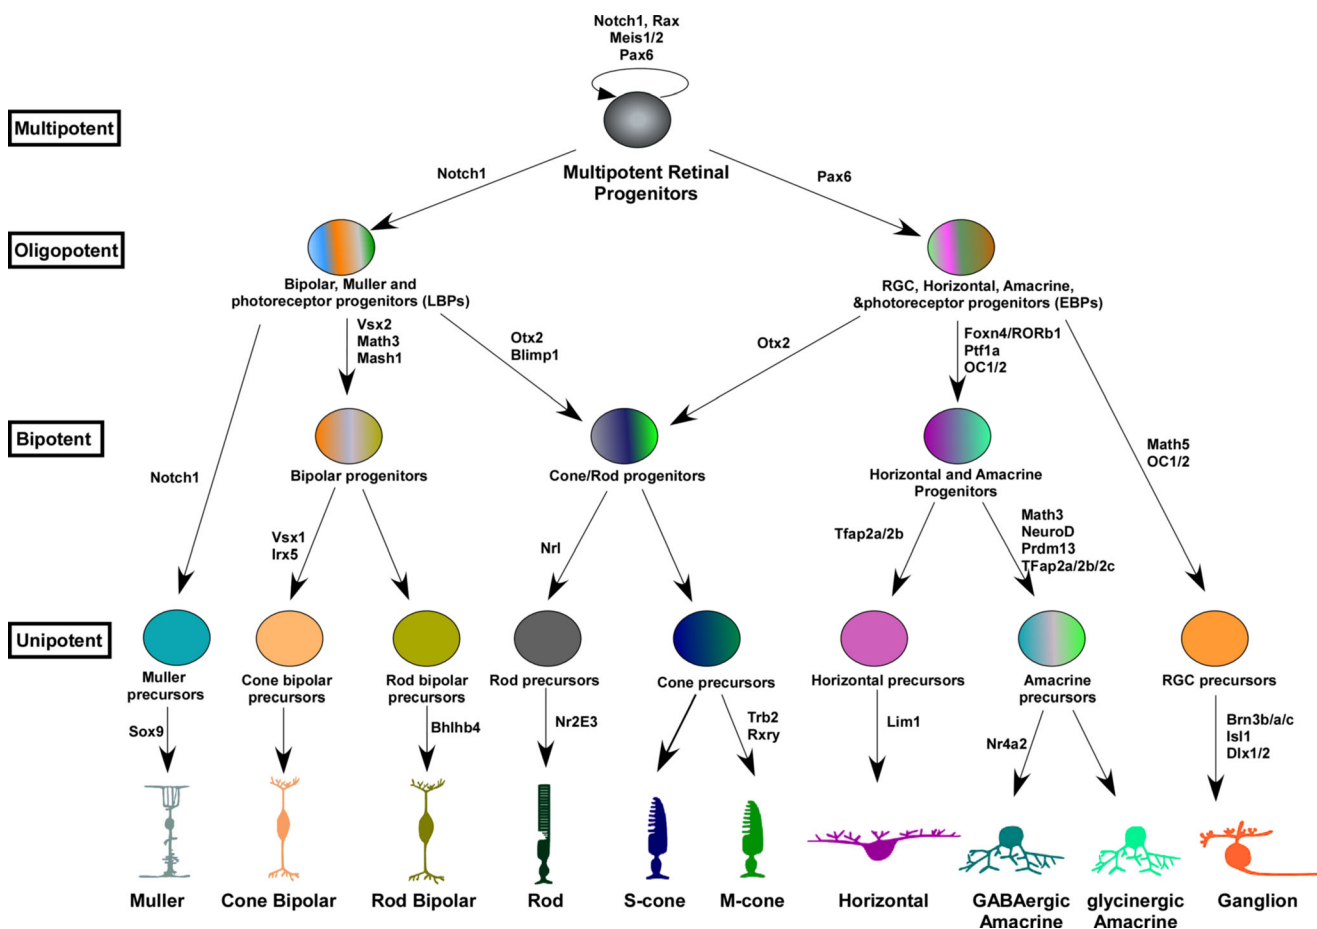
Notch1, Rax
Meis1/2
Pax6

Multipotent

Multipotent Retinal Progenitors

Notch1

Pax6

Oligopotent

Bipolar, Muller and photoreceptor progenitors (LBPs)

RGC, Horizontal, Amacrine, &photoreceptor progenitors (EBPs)

Vsx2
Math3
Mash1

Otx2
Blimp1

Otx2

Foxn4/RORb1
Ptf1a
OC1/2

Bipotent

Notch1

Bipolar progenitors

Cone/Rod progenitors

Horizontal and Amacrine Progenitors

Math5
OC1/2

Vsx1
Irx5

Nrl

Tfap2a/2b

Math3
NeuroD
Prdm13
TFap2a/2b/2c

Unipotent

Muller precursors

Cone bipolar precursors

Rod bipolar precursors

Rod precursors

Cone precursors

Horizontal precursors

Amacrine precursors

RGC precursors

Sox9

Bhlhb4

Nr2E3

Trb2
Rxry

Lim1

Nr4a2

Brn3b/a/c
Isl1
Dlx1/2

Muller

Cone Bipolar

Rod Bipolar

Rod

S-cone

M-cone

Horizontal

GABAergic Amacrine

glycinergic Amacrine

Ganglion